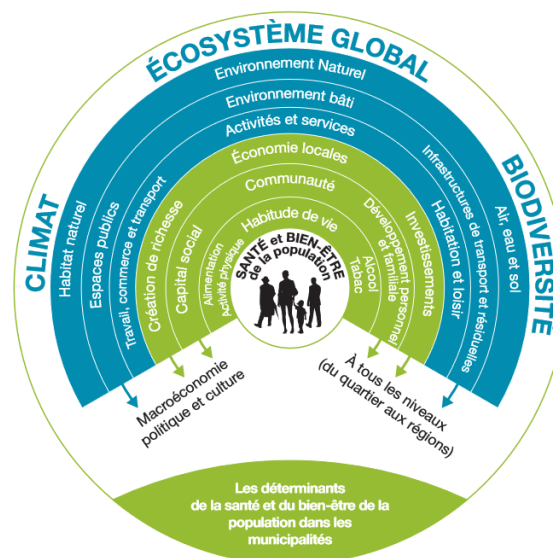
ÉCOSYSTÈME GLOBAL

CLIMAT

BIODIVERSITÉ

Environnement Naturel

Environnement bâti

Activités et services

Économie locales

Communauté

Habitude de vie

SANTÉ et BIEN-ÊTRE de la population

Habitat naturel

Espaces publics

Travail, commerce et transport

Création de richesse

Capital social

Alimentation

Activité physique

Alcool

Tabac

Développement personnel et familiale

Investissements

Habitation et loisir

Infrastructures de transport et résiduelles

Air, eau et sol

Macroéconomie politique et culture

À tous les niveaux (du quartier aux régions)

Les déterminants de la santé et du bien-être de la population dans les municipalités